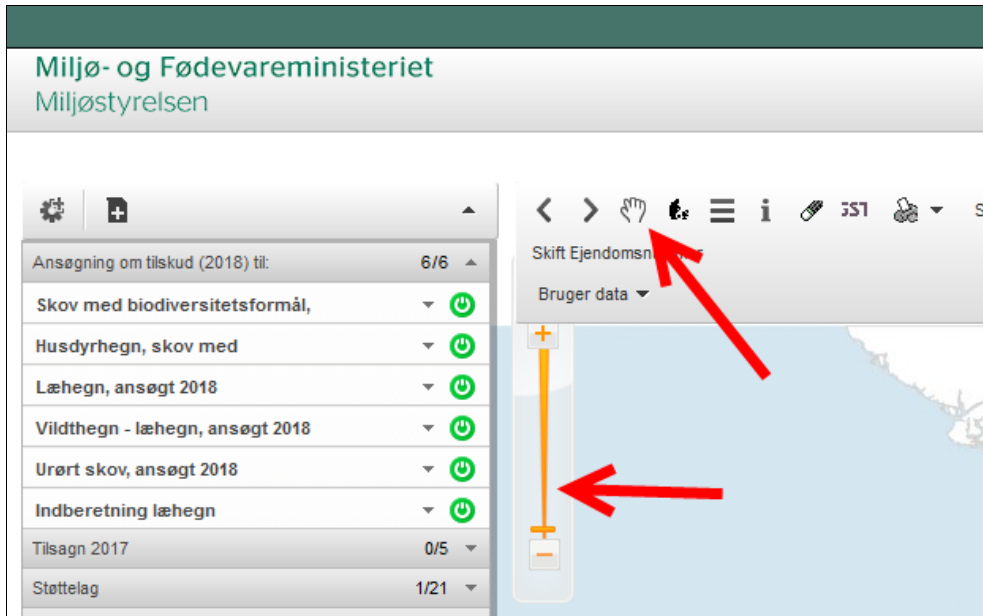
Miljø- og Fødevareministeriet
Miljøstyrelsen

Ansøgning om tilskud (2018) til: 6/6

Skov med biodiversitetsformål,

Husdyrhegn, skov med

Læhegn, ansøgt 2018

Vildthegn - læhegn, ansøgt 2018

Urørt skov, ansøgt 2018

Indberetning læhegn

Tilsagn 2017 0/5

Støttelag 1/21

GST

Skift Ejendomsn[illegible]

Bruger data

+

−